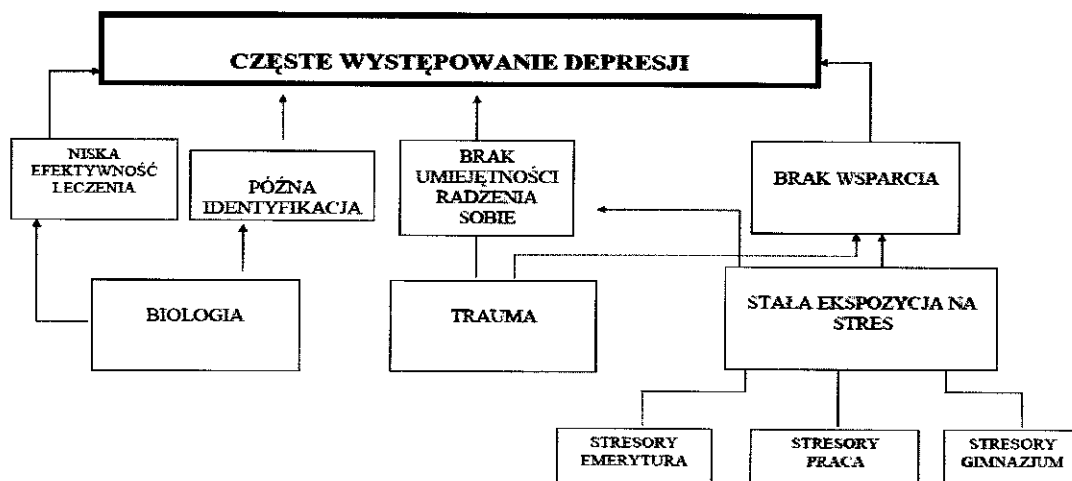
CZĘSTE WYSTĘPOWANIE DEPRESJI

NISKA EFEKTYWNOŚĆ LECZENIA

PÓŹNA IDENTYFIKACJA

BRAK UMIEJĘTNOŚCI RADZENIA SOBIE

BRAK WSPARCIA

BIOLOGIA

TRAUMA

STAŁA EKSPOZYCJA NA STRES

STRESORY EMERYTURA

STRESORY PRACA

STRESORY GIMNAZJUM